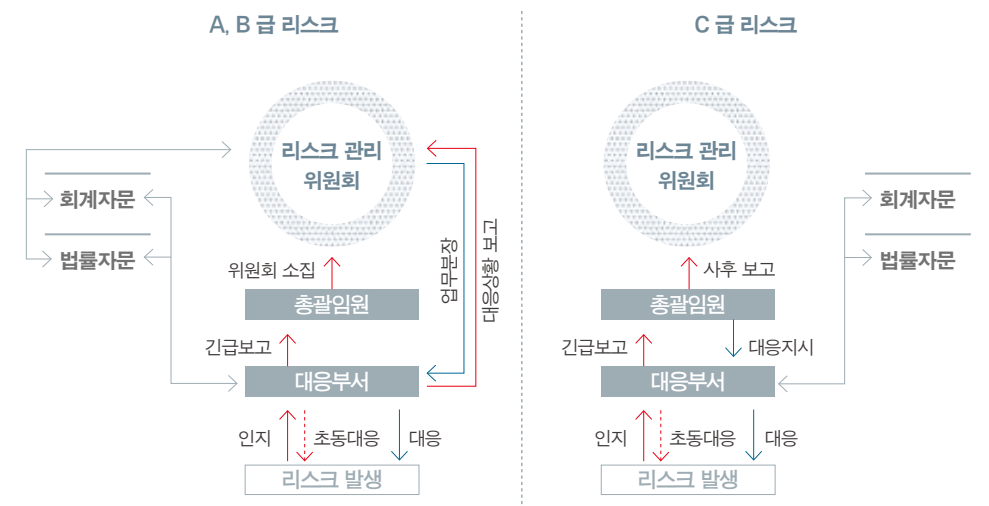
A, B 급 리스크

리스크 관리 위원회

회계자문

법률자문

위원회 소집

총괄임원

업무분장

대응상황 보고

긴급보고

대응부서

인지

초동대응

대응

리스크 발생

C 급 리스크

리스크 관리 위원회

회계자문

법률자문

사후 보고

총괄임원

대응지시

긴급보고

대응부서

인지

초동대응

대응

리스크 발생